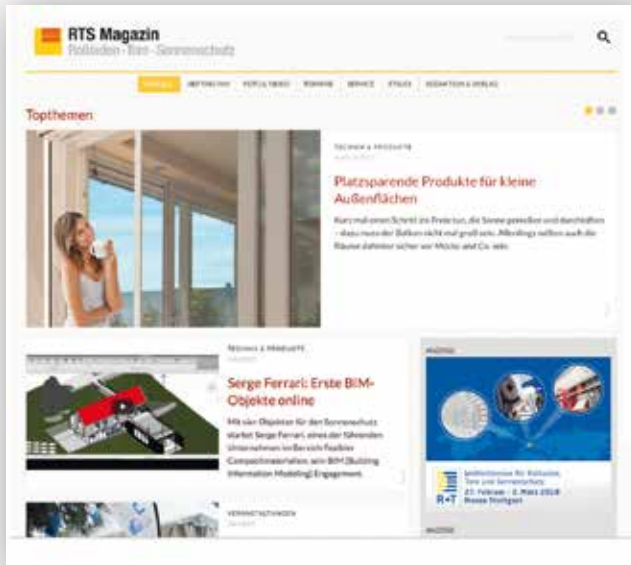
RTS Magazin
Rollladen · Tore · Sonnenschutz

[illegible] | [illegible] | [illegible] | TERMINE | SERVICE | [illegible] | REDAKTION & VERLAG

Topthemen

TECHNIK & PRODUKTE
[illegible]

Platzsparende Produkte für kleine Außenflächen

Kurz mal einen Schritt ins Freie tun, die Sonne genießen und durchatmen – dazu muss der Balkon nicht mal groß sein. Allerdings sollten auch die Räume dahinter sicher vor Mücke und Co. sein.

TECHNIK & PRODUKTE
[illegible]

Serge Ferrari: Erste BIM-Objekte online

Mit vier Objekten für den Sonnenschutz startet Serge Ferrari, eines der führenden Unternehmen im Bereich flexibler Composite-materialien, sein BIM (Building Information Modeling) Engagement.

ANZEIGE

R+T
Weltleitmesse für Rollladen, Tore und Sonnenschutz
27. Februar – 3. März 2018
Messe Stuttgart

VERANSTALTUNGEN
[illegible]

ANZEIGE